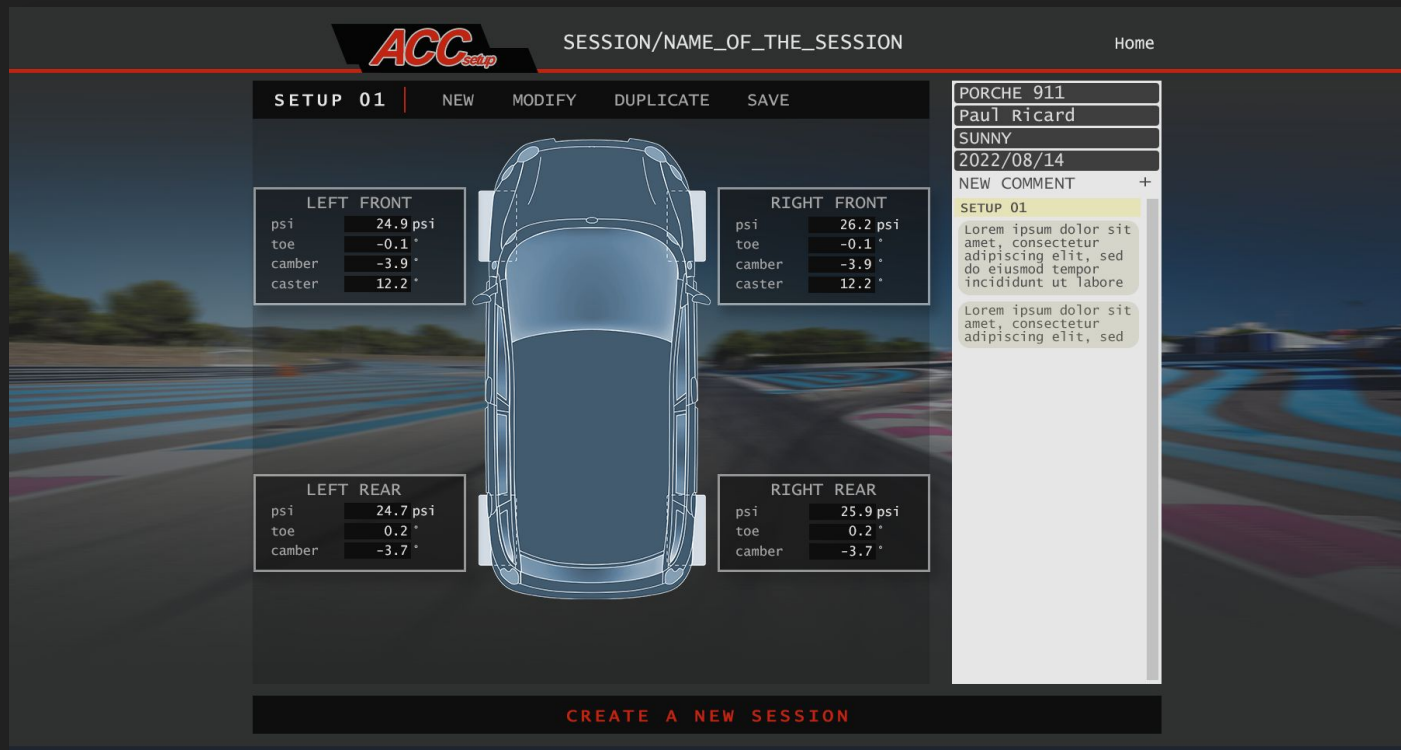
ACC setup

SESSION/NAME_OF_THE_SESSION

Home

SETUP 01 | NEW MODIFY DUPLICATE SAVE

LEFT FRONT

| | | |
|---|---|---|
| psi | 24.9 | psi |
| toe | -0.1 | ° |
| camber | -3.9 | ° |
| caster | 12.2 | ° |

RIGHT FRONT

| | | |
|---|---|---|
| psi | 26.2 | psi |
| toe | -0.1 | ° |
| camber | -3.9 | ° |
| caster | 12.2 | ° |

LEFT REAR

| | | |
|---|---|---|
| psi | 24.7 | psi |
| toe | 0.2 | ° |
| camber | -3.7 | ° |

RIGHT REAR

| | | |
|---|---|---|
| psi | 25.9 | psi |
| toe | 0.2 | ° |
| camber | -3.7 | ° |

PORCHE 911

Paul Ricard

SUNNY

2022/08/14

NEW COMMENT +

SETUP 01

Lorem ipsum dolor sit amet, consectetur adipiscing elit, sed do eiusmod tempor incididunt ut labore

Lorem ipsum dolor sit amet, consectetur adipiscing elit, sed

CREATE A NEW SESSION